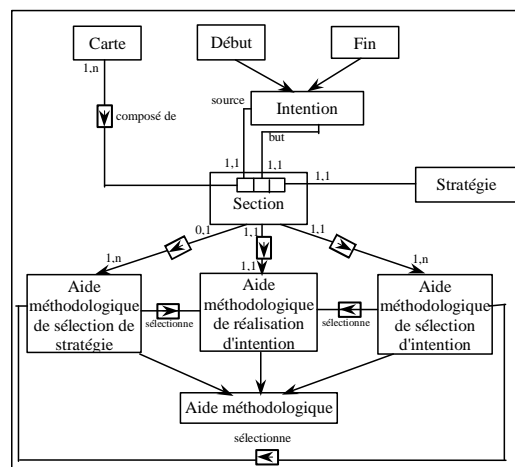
Carte
Début
Fin
1,n
composé de
source
Intention
but
1,1
1,1
1,1
Stratégie
Section
1,n
0,1
1,1
1,1
1,1
1,n
Aide méthodologique de sélection de stratégie
sélectionne
Aide méthodologique de réalisation d'intention
sélectionne
Aide méthodologique de sélection d'intention
Aide méthodologique
sélectionne